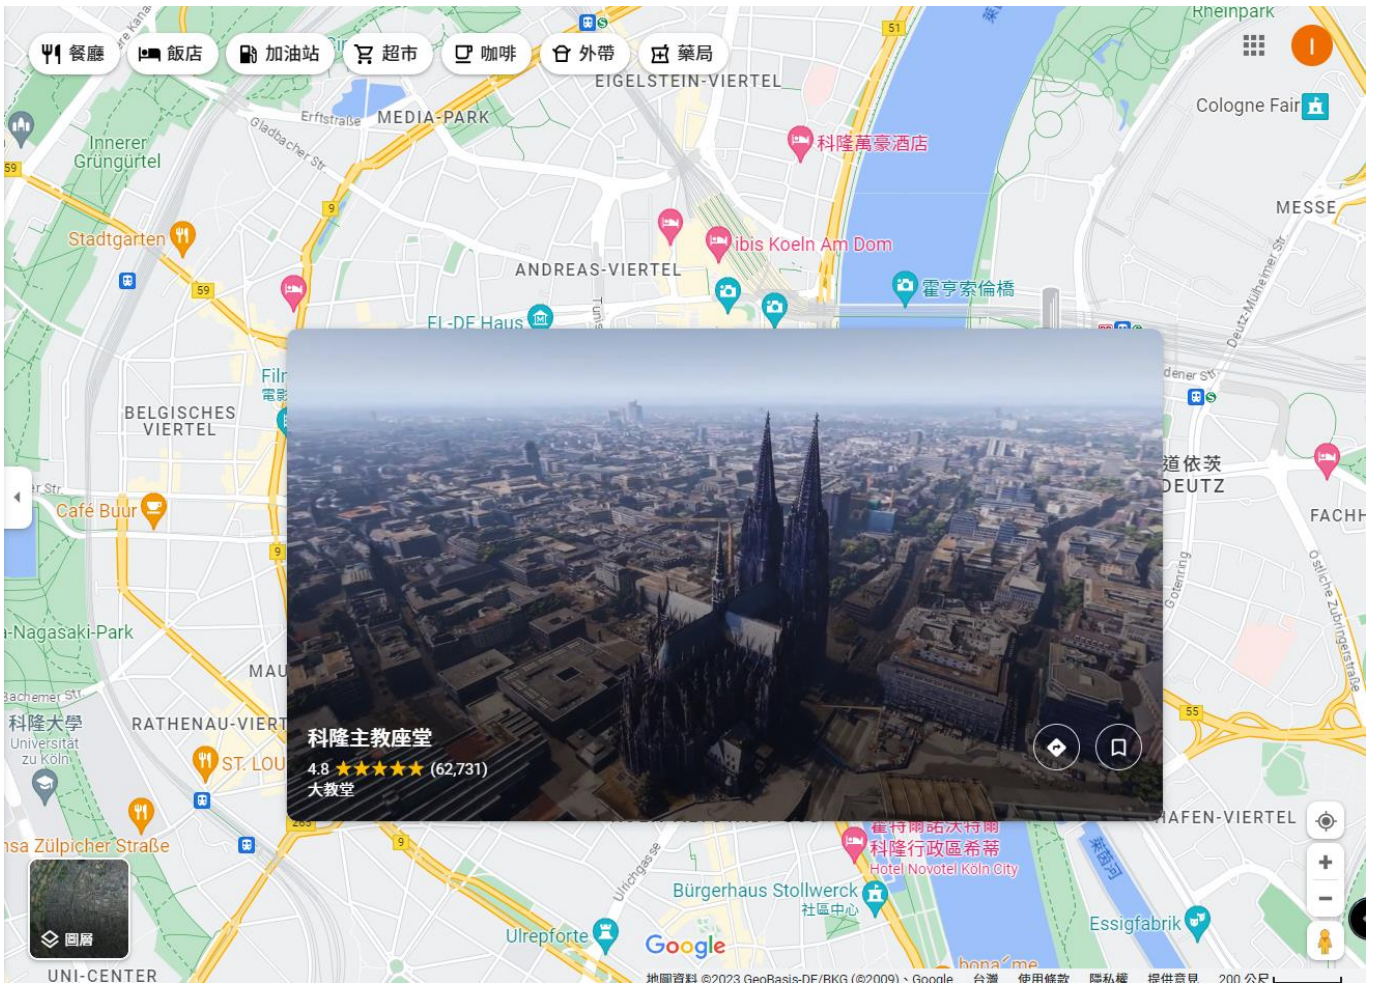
餐廳
飯店
加油站
超市
咖啡
外帶
藥局
Rheinpark
I
EIGELSTEIN-VIERTEL
MEDIA-PARK
Erftstraße
Gladbacher Str
Innerer Grüngürtel
科隆萬豪酒店
Cologne Fair
MESSE
Stadtgarten
ibis Koeln Am Dom
ANDREAS-VIERTEL
霍亨索倫橋
EL-DE Haus
BELGISCHES VIERTEL
Café Buur
道依茨
DEUTZ
FACHH
-Nagasaki-Park
MAU
科隆大學
Universität zu Köln
RATHENAU-VIERT
ST. LOU
sa Zülpicher Straße
科隆主教座堂
4.8 ★★★★★ (62,731)
大教堂
HAFEN-VIERTEL
科隆行政區希蒂
Hotel Novotel Köln City
Bürgerhaus Stollwerck
社區中心
Ulrepforte
Google
Essigfabrik
圖層
UNI-CENTER
地圖資料 ©2023 GeoBasis-DE/BKG (©2009)、Google 台灣 使用條款 隱私權 提供意見 200 公尺